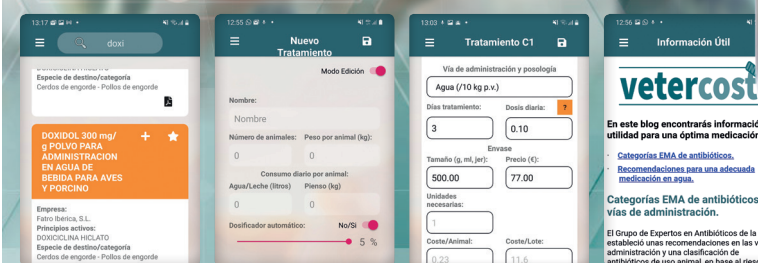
13:17

doxi

Especie de destino/categoría
Cerdos de engorde - Pollos de engorde

DOXIDOL 300 mg/ g POLVO PARA ADMINISTRACION EN AGUA DE BEBIDA PARA AVES Y PORCINO

Empresa:
Fatro Iberica, S.L.
Principios activos:
DOXICICLINA HICLATO
Especie de destino/categoría
Cerdos de engorde - Pollos de engorde

12:55

Nuevo Tratamiento

Modo Edición

Nombre:
Nombre
Número de animales:
0
Peso por animal (kg):
0
Consumo diario por animal:
Agua/Leche (litros)
0
Pienso (kg)
0
Dosificador automático:
No/Si
5 %

13:03

Tratamiento C1

Vía de administración y posología
Agua (/10 kg p.v.)
Días tratamiento:
3
Dosis diaria:
?
0.10
Envase
Tamaño (g, ml, jer):
500.00
Precio (€):
77.00
Unidades necesarias:
1
Coste/Animal:
0.23
Coste/Lote:
11.6

12:56

Información Útil

vetercost

En este blog encontrarás informació utilidad para una óptima medicació

Categorías EMA de antibióticos.
Recomendaciones para una adecuada medicación en agua.

Categorías EMA de antibióticos vías de administración.

El Grupo de Expertos en Antibióticos de la estableció unas recomendaciones en las v administración y una clasificación de antibióticos de uso animal, en base al riesg